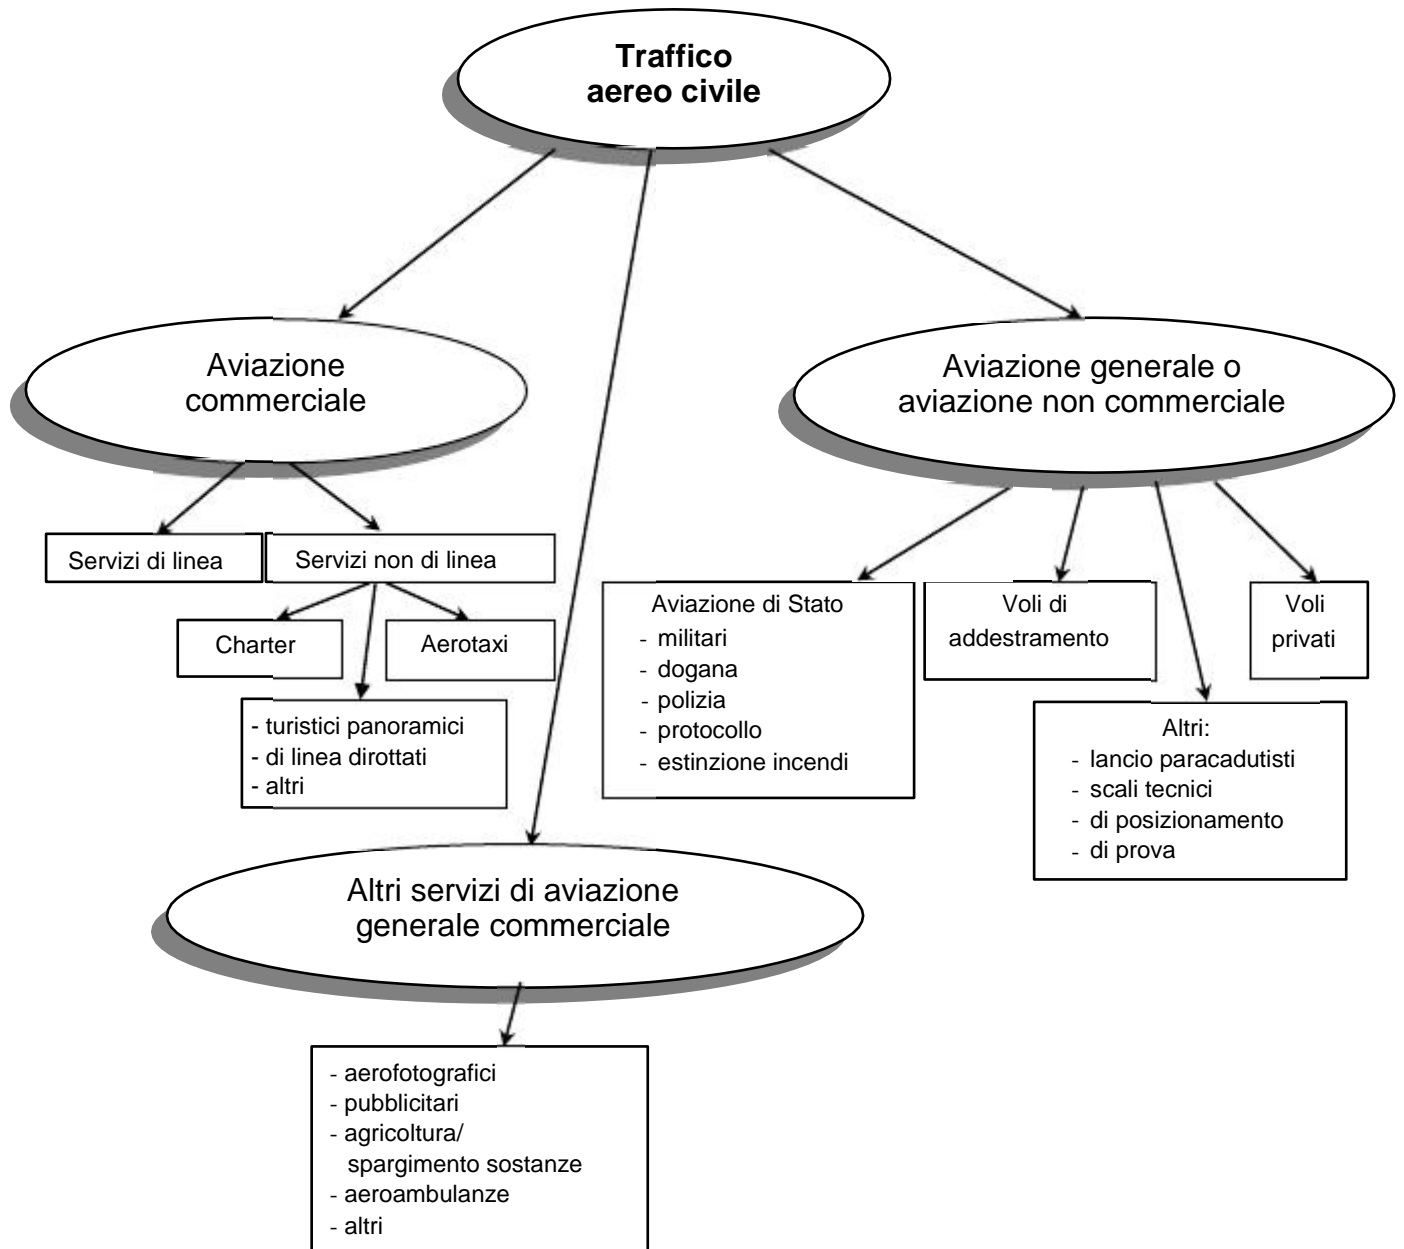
Traffico aereo civile

Aviazione commerciale

Servizi di linea

Servizi non di linea

Charter

Aerotaxi

- turistici panoramici
- di linea dirottati
- altri

Altri servizi di aviazione generale commerciale

- aerofotografici
- pubblicitari
- agricoltura/ spargimento sostanze
- aeroambulanze
- altri

Aviazione generale o aviazione non commerciale

Aviazione di Stato
- militari
- dogana
- polizia
- protocollo
- estinzione incendi

Voli di addestramento

Voli privati

Altri:
- lancio paracadutisti
- scali tecnici
- di posizionamento
- di prova